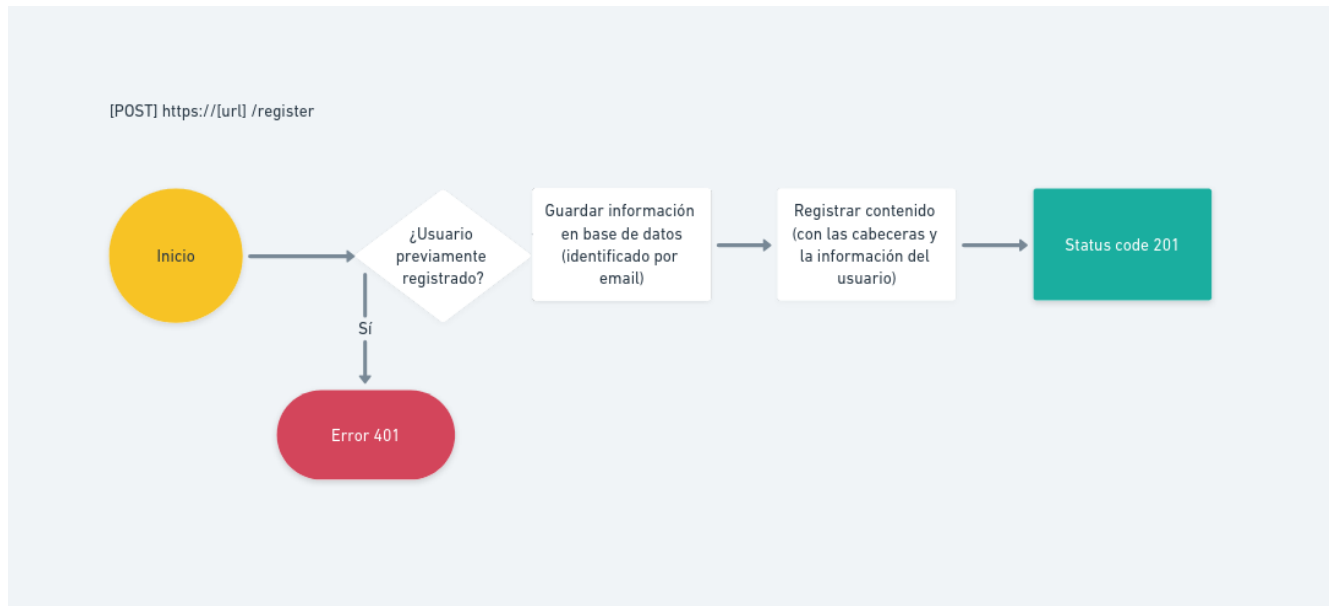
[POST] https://[url] /register

Inicio

¿Usuario previamente registrado?

Guardar información en base de datos (identificado por email)

Registrar contenido (con las cabeceras y la información del usuario)

Status code 201

Sí

Error 401